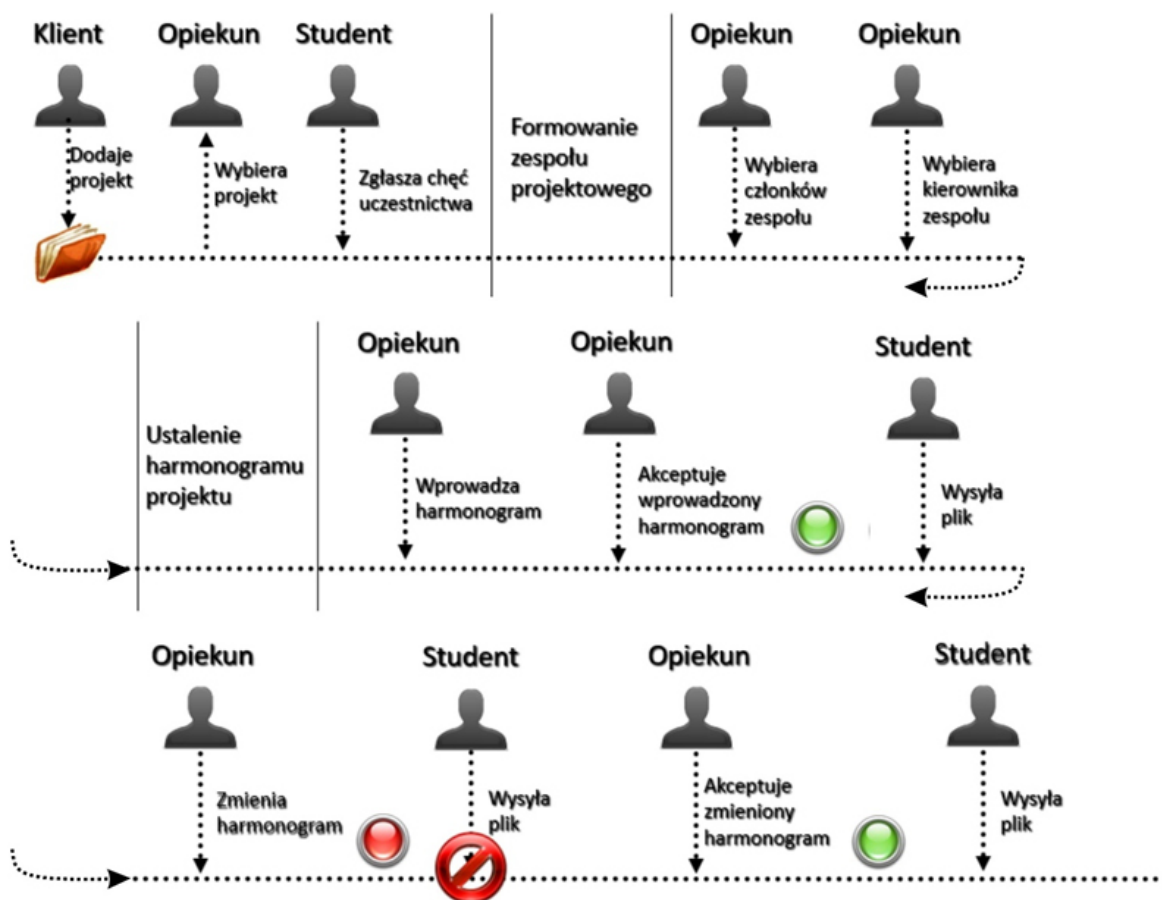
Klient

Dodaje projekt

Opiekun

Wybiera projekt

Student

Zgłasza chęć uczestnictwa

Formowanie zespołu projektowego

Opiekun

Wybiera członków zespołu

Opiekun

Wybiera kierownika zespołu

Ustalenie harmonogramu projektu

Opiekun

Wprowadza harmonogram

Opiekun

Akceptuje wprowadzony harmonogram

Student

Wysyła plik

Opiekun

Zmienia harmonogram

Student

Wysyła plik

Opiekun

Akceptuje zmieniony harmonogram

Student

Wysyła plik